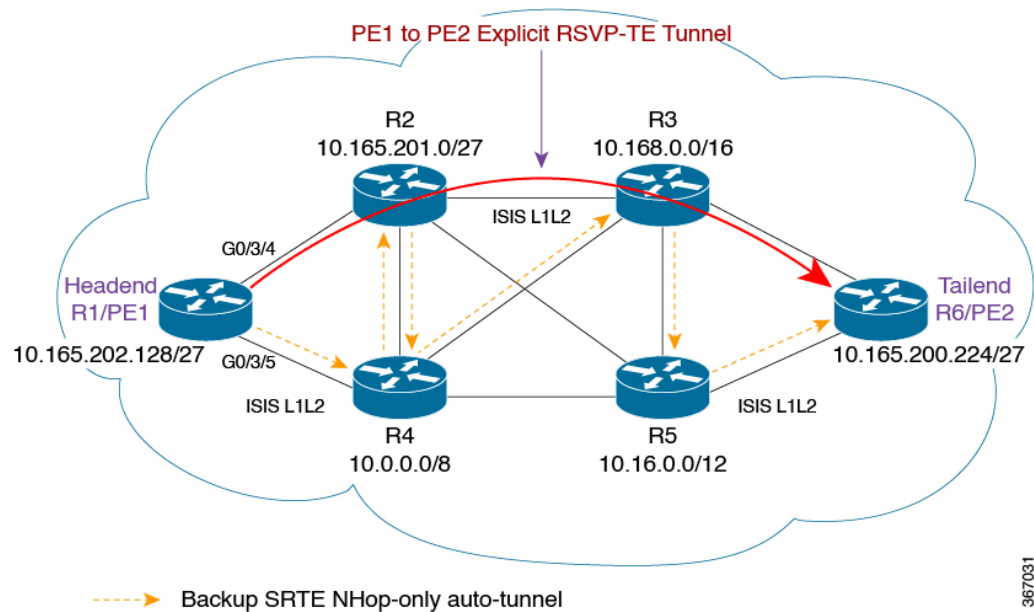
PE1 to PE2 Explicit RSVP-TE Tunnel

R2
10.165.201.0/27

R3
10.168.0.0/16

ISIS L1L2

G0/3/4

Headend
R1/PE1
10.165.202.128/27

G0/3/5

ISIS L1L2

Tailend
R6/PE2
10.165.200.224/27

ISIS L1L2

R4
10.0.0.0/8

R5
10.16.0.0/12

Backup SRTE NHop-only auto-tunnel

367031